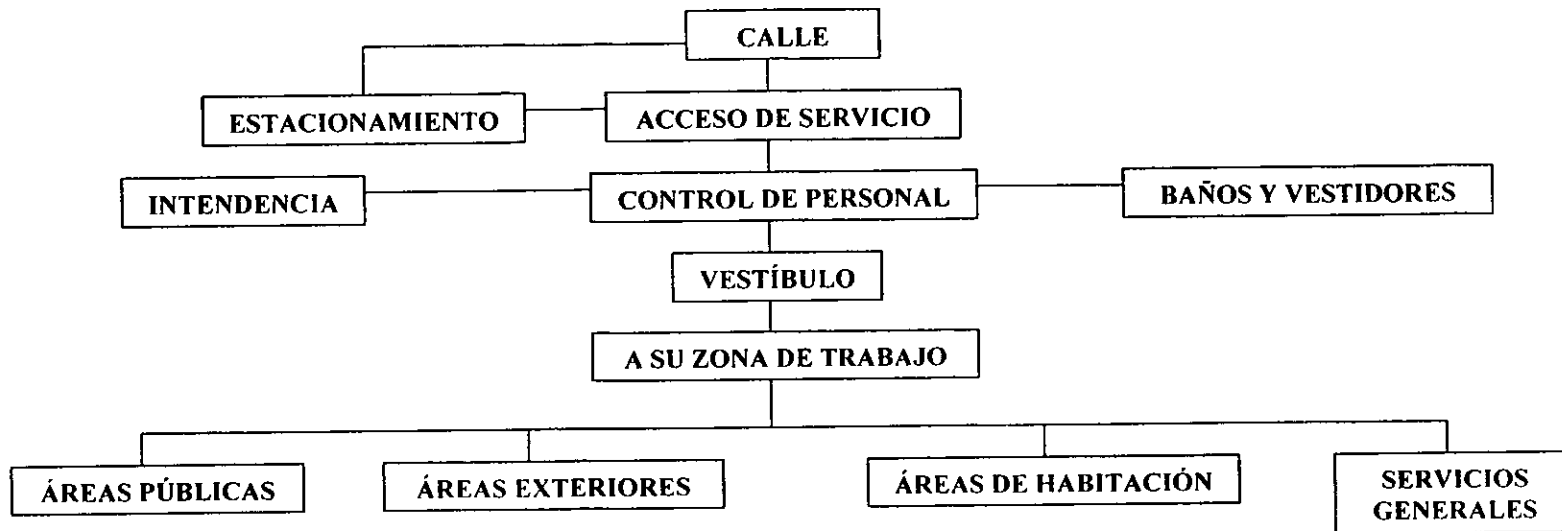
CALLE

ESTACIONAMIENTO

ACCESO DE SERVICIO

INTENDENCIA

CONTROL DE PERSONAL

BAÑOS Y VESTIDORES

VESTÍBULO

A SU ZONA DE TRABAJO

ÁREAS PÚBLICAS

ÁREAS EXTERIORES

ÁREAS DE HABITACIÓN

SERVICIOS GENERALES